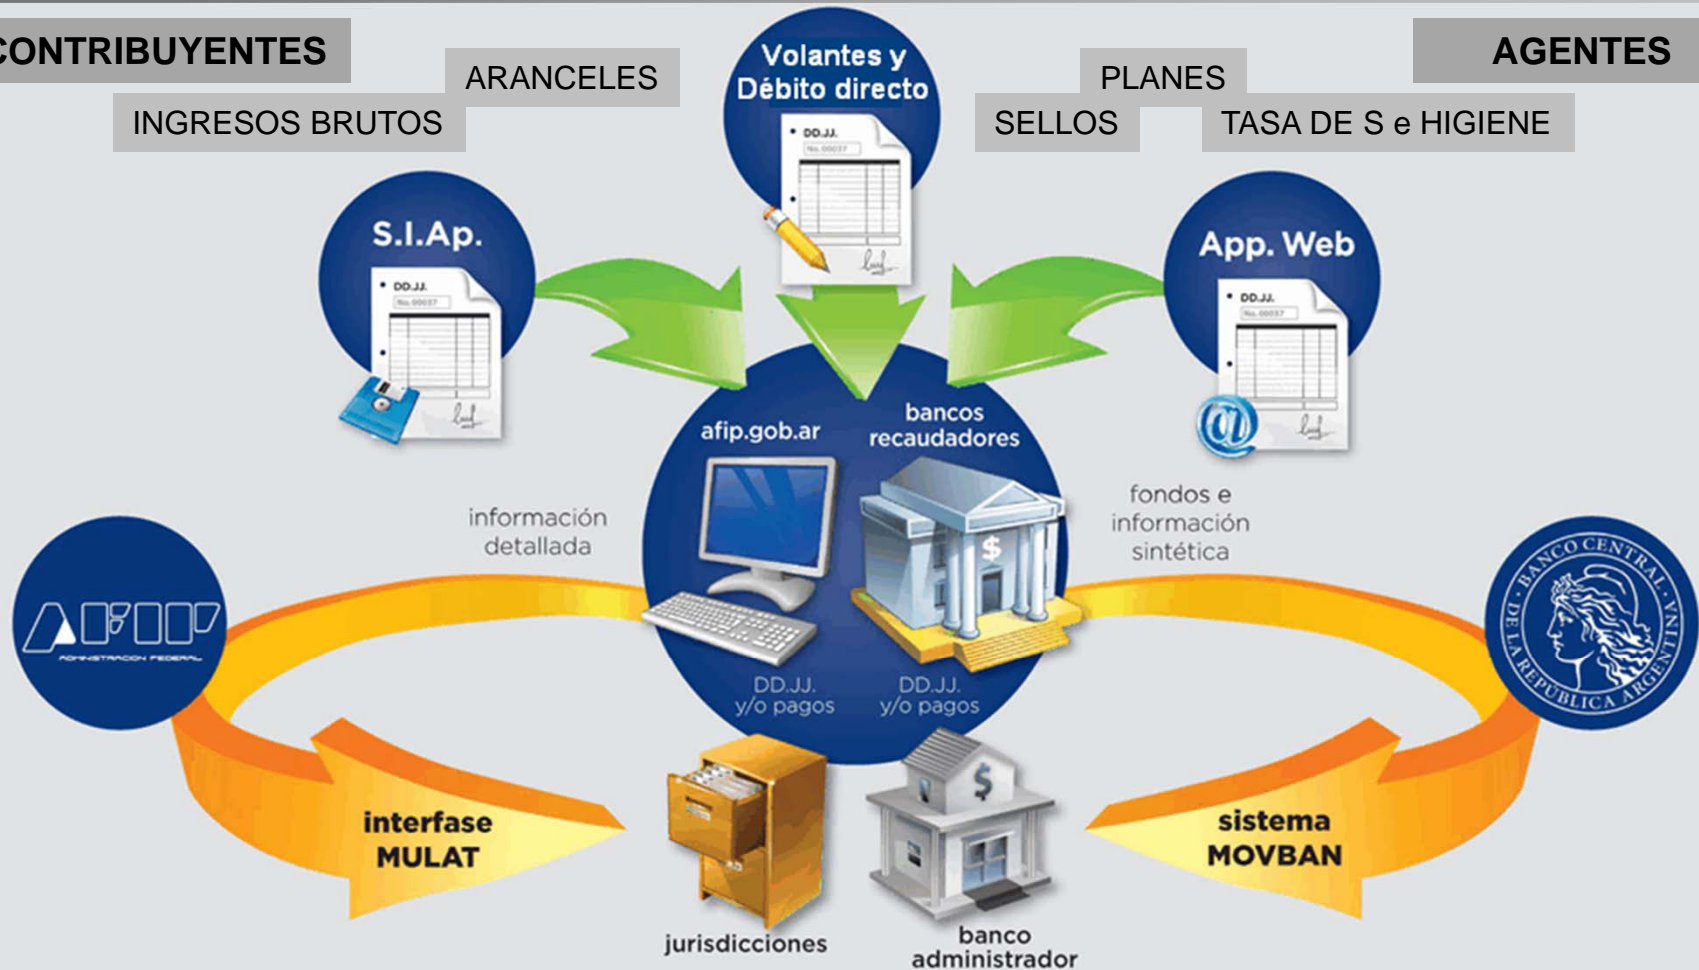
CONTRIBUYENTES
ARANCELES
INGRESOS BRUTOS
Volantes y Débito directo
PLANES
SELLOS
TASA DE S e HIGIENE
AGENTES

S.I.Ap.
DD.JJ.
App. Web
DD.JJ.
DD.JJ.

afip.gob.ar
bancos recaudadores

información detallada
fondos e información sintética

AFIP
ADMINISTRACION FEDERAL

BANCO CENTRAL DE LA REPUBLICA ARGENTINA

DD.JJ. y/o pagos
DD.JJ. y/o pagos

interfase MULAT
sistema MOVBAN

jurisdicciones
banco administrador